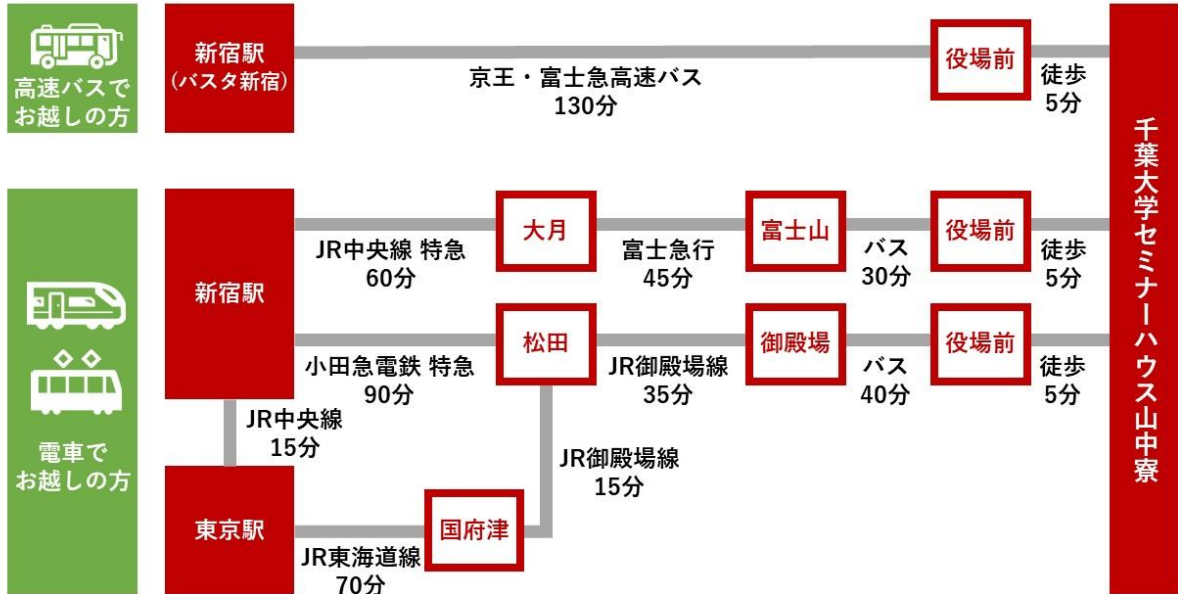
高速バスでお越しの方

新宿駅
(バスタ新宿)

京王・富士急高速バス
130分

役場前

徒歩
5分

千葉大学セミナーハウス山中寮

電車でお越しの方

新宿駅

JR中央線 特急
60分

大月

富士急行
45分

富士山

バス
30分

役場前

徒歩
5分

小田急電鉄 特急
90分

松田

JR御殿場線
35分

御殿場

バス
40分

役場前

徒歩
5分

JR中央線
15分

JR御殿場線
15分

東京駅

JR東海道線
70分

国府津